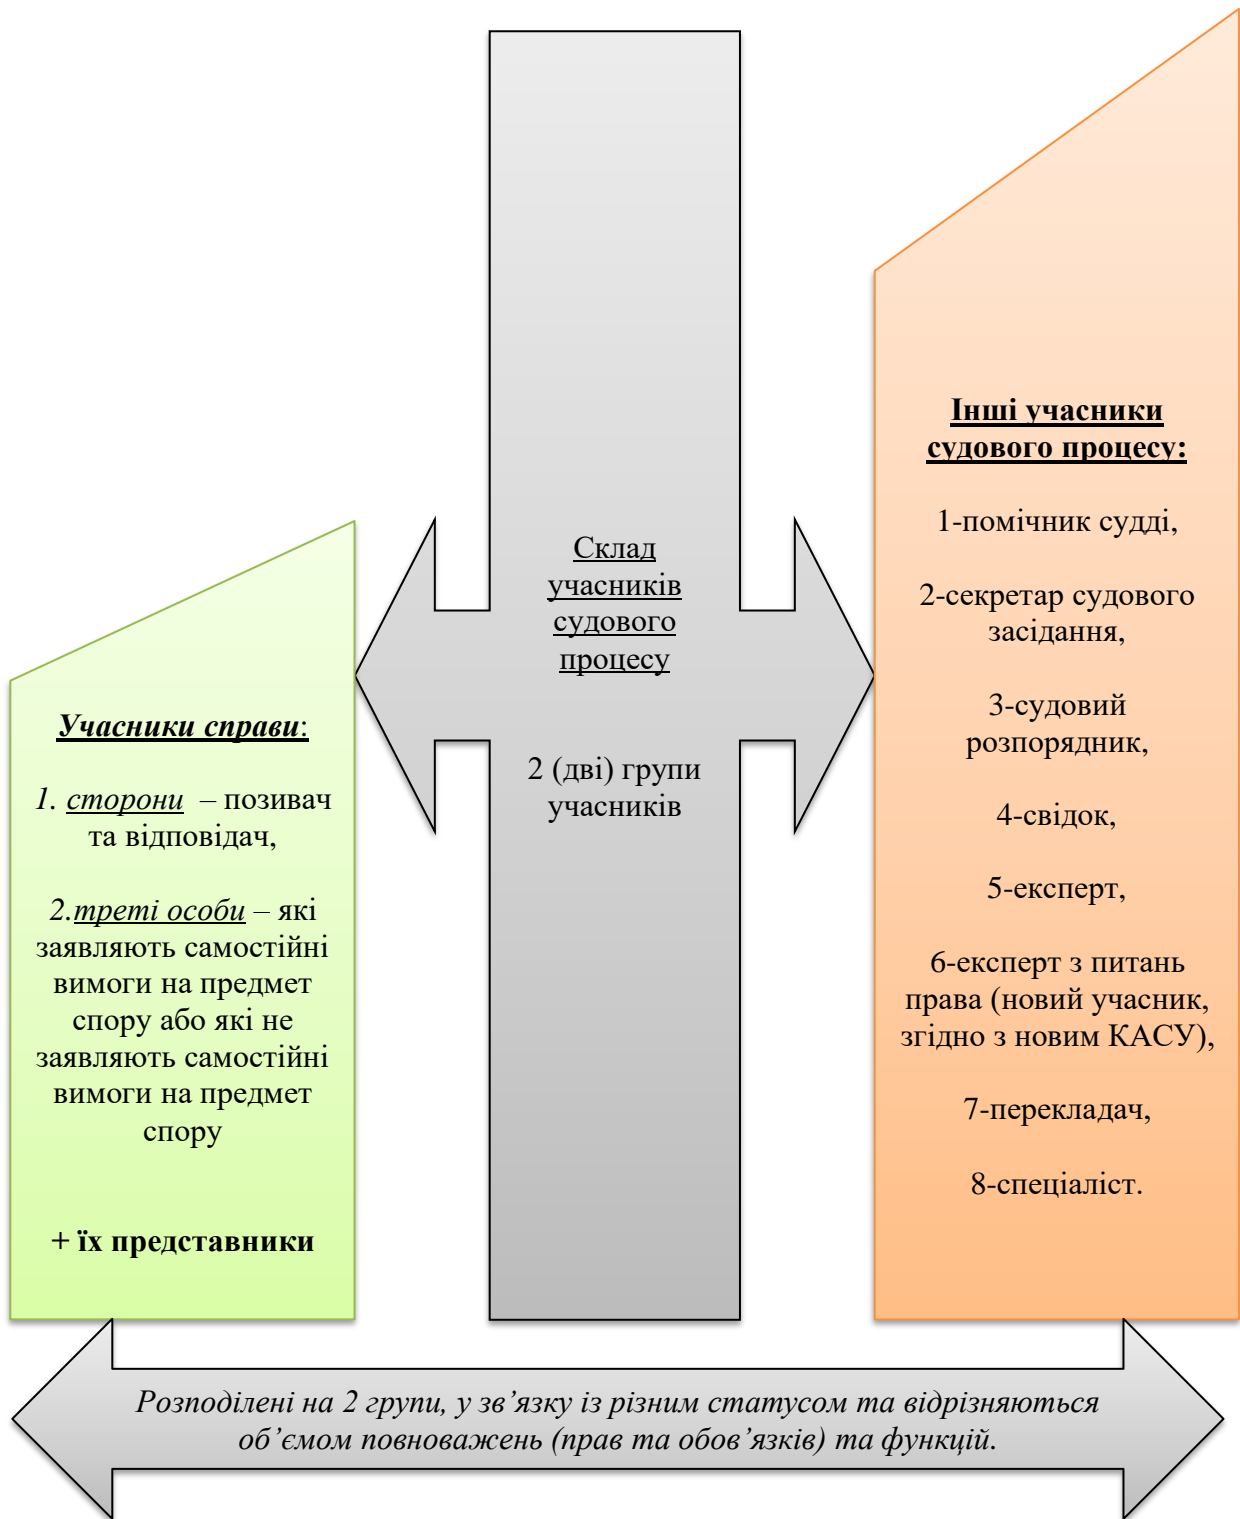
Склад учасників судового процесу

2 (дві) групи учасників

Учасники справи:

1. сторони – позивач та відповідач,

2.треті особи – які заявляють самостійні вимоги на предмет спору або які не заявляють самостійні вимоги на предмет спору

+ їх представники

Інші учасники судового процесу:

1-помічник судді,

2-секретар судового засідання,

3-судовий розпорядник,

4-свідок,

5-експерт,

6-експерт з питань права (новий учасник, згідно з новим КАСУ),

7-перекладач,

8-спеціаліст.

Розподілені на 2 групи, у зв’язку із різним статусом та відрізняються об’ємом повноважень (прав та обов’язків) та функцій.